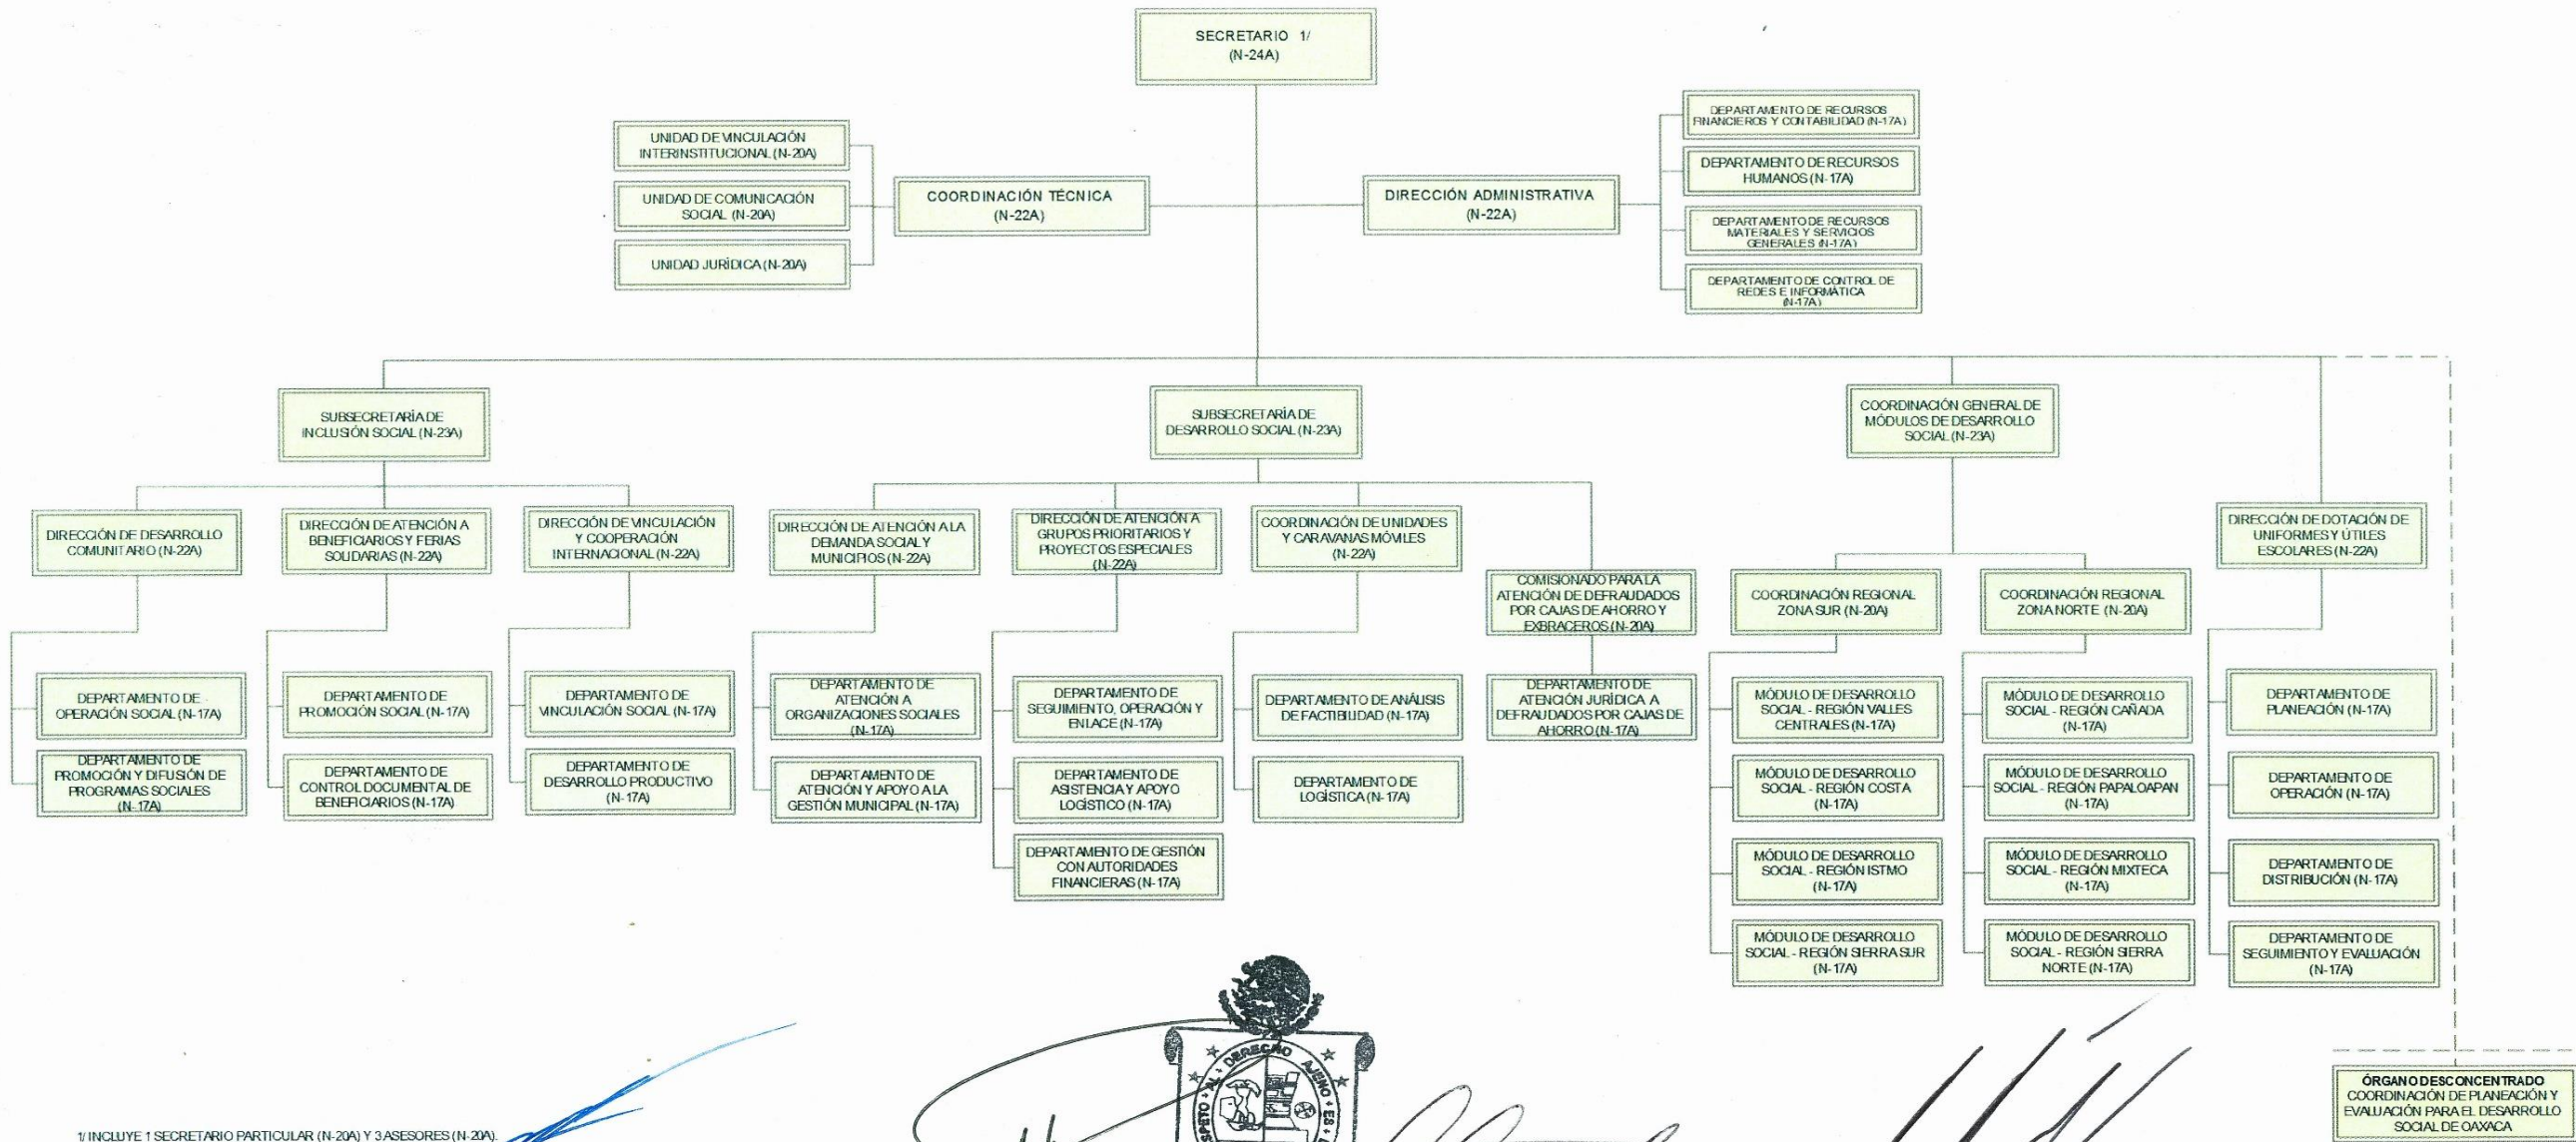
SECRETARIO 1/
(N-24A)

UNIDAD DE VINCULACIÓN INTERINSTITUCIONAL (N-20A)

UNIDAD DE COMUNICACIÓN SOCIAL (N-20A)

UNIDAD JURÍDICA (N-20A)

COORDINACIÓN TÉCNICA
(N-22A)

DIRECCIÓN ADMINISTRATIVA
(N-22A)

DEPARTAMENTO DE RECURSOS FINANCIEROS Y CONTABILIDAD (N-17A)

DEPARTAMENTO DE RECURSOS HUMANOS (N-17A)

DEPARTAMENTO DE RECURSOS MATERIALES Y SERVICIOS GENERALES (N-17A)

DEPARTAMENTO DE CONTROL DE REDES E INFORMÁTICA (N-17A)

SUBSECRETARÍA DE INCLUSIÓN SOCIAL (N-23A)

SUBSECRETARÍA DE DESARROLLO SOCIAL (N-23A)

COORDINACIÓN GENERAL DE MÓDULOS DE DESARROLLO SOCIAL (N-23A)

DIRECCIÓN DE DESARROLLO COMUNITARIO (N-22A)

DIRECCIÓN DE ATENCIÓN A BENEFICIARIOS Y FERIAS SOLIDARIAS (N-22A)

DIRECCIÓN DE VINCULACIÓN Y COOPERACIÓN INTERNACIONAL (N-22A)

DIRECCIÓN DE ATENCIÓN A LA DEMANDA SOCIAL Y MUNICIPIOS (N-22A)

DIRECCIÓN DE ATENCIÓN A GRUPOS PRIORITARIOS Y PROYECTOS ESPECIALES (N-22A)

COORDINACIÓN DE UNIDADES Y CARAVANAS MÓVILES (N-22A)

COMISIONADO PARA LA ATENCIÓN DE DEFRAUDADOS POR CAJAS DE AHORRO Y EXBRACEROS (N-20A)

COORDINACIÓN REGIONAL ZONA SUR (N-20A)

COORDINACIÓN REGIONAL ZONA NORTE (N-20A)

DIRECCIÓN DE DOTACIÓN DE UNIFORMES Y ÚTILES ESCOLARES (N-22A)

DEPARTAMENTO DE OPERACIÓN SOCIAL (N-17A)

DEPARTAMENTO DE PROMOCIÓN Y DIFUSIÓN DE PROGRAMAS SOCIALES (N-17A)

DEPARTAMENTO DE PROMOCIÓN SOCIAL (N-17A)

DEPARTAMENTO DE CONTROL DOCUMENTAL DE BENEFICIARIOS (N-17A)

DEPARTAMENTO DE VINCULACIÓN SOCIAL (N-17A)

DEPARTAMENTO DE DESARROLLO PRODUCTIVO (N-17A)

DEPARTAMENTO DE ATENCIÓN A ORGANIZACIONES SOCIALES (N-17A)

DEPARTAMENTO DE ATENCIÓN Y APOYO A LA GESTIÓN MUNICIPAL (N-17A)

DEPARTAMENTO DE SEGUIMIENTO, OPERACIÓN Y ENLACE (N-17A)

DEPARTAMENTO DE ASISTENCIA Y APOYO LOGÍSTICO (N-17A)

DEPARTAMENTO DE GESTIÓN CON AUTORIDADES FINANCIERAS (N-17A)

DEPARTAMENTO DE ANÁLISIS DE FACTIBILIDAD (N-17A)

DEPARTAMENTO DE LOGÍSTICA (N-17A)

DEPARTAMENTO DE ATENCIÓN JURÍDICA A DEFRAUDADOS POR CAJAS DE AHORRO (N-17A)

MÓDULO DE DESARROLLO SOCIAL - REGIÓN VALLES CENTRALES (N-17A)

MÓDULO DE DESARROLLO SOCIAL - REGIÓN COSTA (N-17A)

MÓDULO DE DESARROLLO SOCIAL - REGIÓN ISTMO (N-17A)

MÓDULO DE DESARROLLO SOCIAL - REGIÓN SIERRA SUR (N-17A)

MÓDULO DE DESARROLLO SOCIAL - REGIÓN CAÑADA (N-17A)

MÓDULO DE DESARROLLO SOCIAL - REGIÓN PAPALOAPAN (N-17A)

MÓDULO DE DESARROLLO SOCIAL - REGIÓN MIXTECA (N-17A)

MÓDULO DE DESARROLLO SOCIAL - REGIÓN SIERRA NORTE (N-17A)

DEPARTAMENTO DE PLANEACIÓN (N-17A)

DEPARTAMENTO DE OPERACIÓN (N-17A)

DEPARTAMENTO DE DISTRIBUCIÓN (N-17A)

DEPARTAMENTO DE SEGUIMIENTO Y EVALUACIÓN (N-17A)

ÓRGANO DESCONCENTRADO
COORDINACIÓN DE PLANEACIÓN Y EVALUACIÓN PARA EL DESARROLLO SOCIAL DE OAXACA

EL RESPETO AL DERECHO AJENO ES LA PAZ

1/ INCLUYE 1 SECRETARIO PARTICULAR (N-20A) Y 3 ASESORES (N-20A).